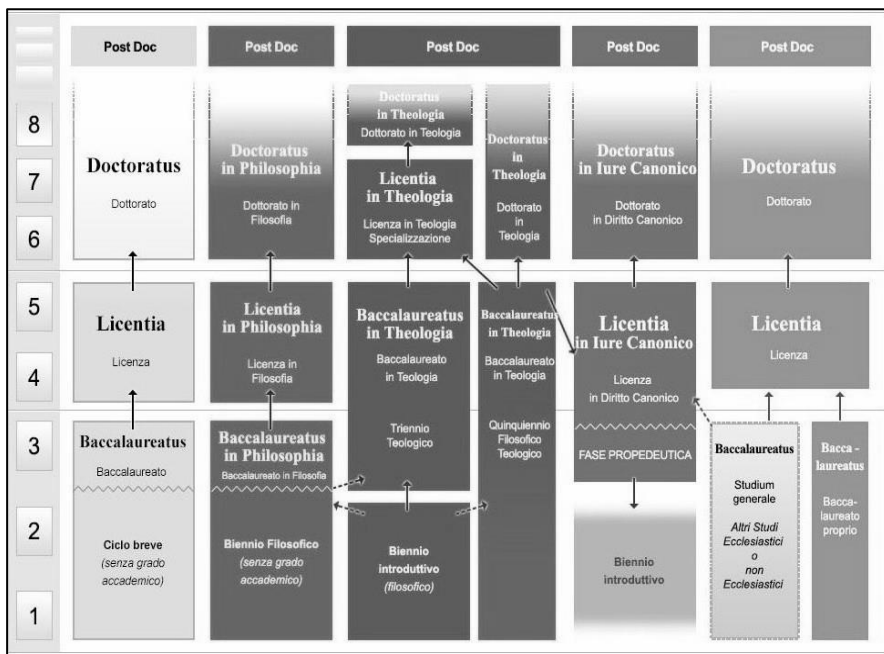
Post Doc | Post Doc | Post Doc | Post Doc | Post Doc

8
7
6
5
4
3
2
1

Doctoratus
Dottorato

Licentia
Licenza

Baccalaureatus
Baccalaureato

Ciclo breve
*(senza grado accademico)*

Doctoratus in Philosophia
Dottorato in Filosofia

Licentia in Philosophia
Licenza in Filosofia

Baccalaureatus in Philosophia
Baccalaureato in Filosofia

Biennio Filosofico
*(senza grado accademico)*

Doctoratus in Theologia
Dottorato in Teologia

Licentia in Theologia
Licenza in Teologia Specializzazione

Baccalaureatus in Theologia
Baccalaureato in Teologia

Triennio Teologico

Biennio introduttivo
*(filosofico)*

Doctoratus in Theologia
Dottorato in Teologia

Baccalaureatus in Theologia
Baccalaureato in Teologia

Quinquiennio Filosofico Teologico

Doctoratus in Iure Canonico
Dottorato in Diritto Canonico

Licentia in Iure Canonico
Licenza in Diritto Canonico

FASE PROPEDEUTICA

Biennio introduttivo

Doctoratus
Dottorato

Licentia
Licenza

Baccalaureatus
Studium generale
*Altri Studi Ecclesiastici o non Ecclesiastici*

Bacca - laureatus
Bacca- laureato proprio